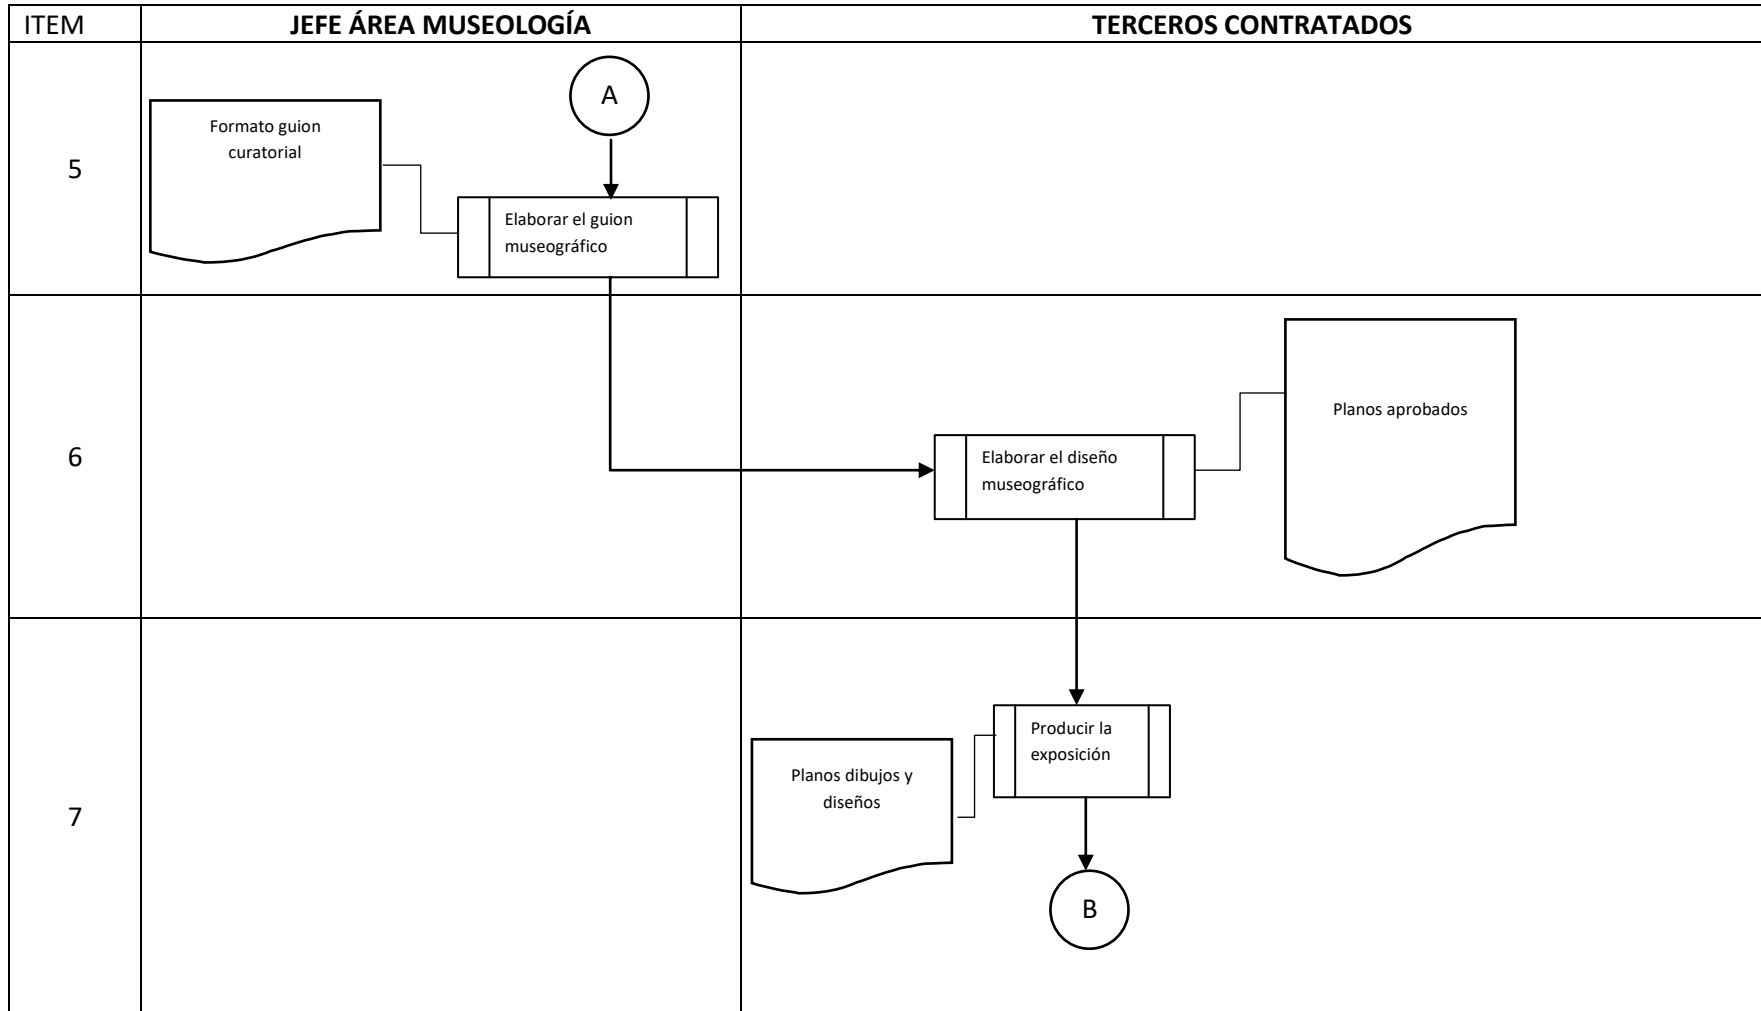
| ITEM | JEFE ÁREA MUSEOLOGÍA | TERCEROS CONTRATADOS |
|---|---|---|
| 5 | A<br>Formato guion curatorial<br>Elaborar el guion museográfico | |
| 6 | | Elaborar el diseño museográfico<br>Planos aprobados |
| 7 | | Producir la exposición<br>Planos dibujos y diseños<br>B |